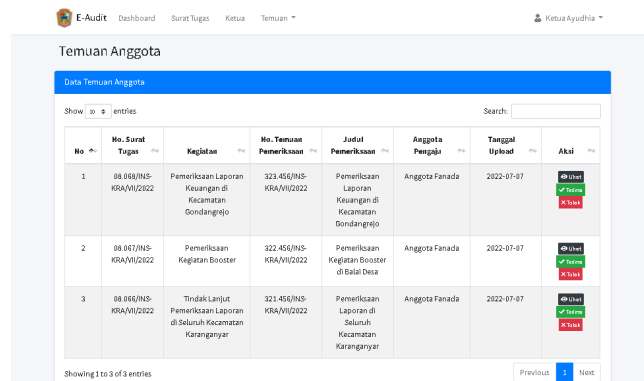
E-Audit Dashboard Surat Tugas Ketua Temuan ▾ Ketua Ayudhia ▾

Temuan Anggota

Data Temuan Anggota

Show 10 entries

Search:

| No | No. Surat Tugas | Kegiatan | No. Temuan Pemeriksaan | Judul Pemeriksaan | Anggota Pengaju | Tanggal Upload | Aksi |
|---|---|---|---|---|---|---|---|
| 1 | 08.068/INS-KRA/VII/2022 | Pemeriksaan Laporan Keuangan di Kecamatan Gondangrejo | 323.456/INS-KRA/VII/2022 | Pemeriksaan Laporan Keuangan di Kecamatan Gondangrejo | Anggota Fanada | 2022-07-07 | Lihat Terima Tolak |
| 2 | 08.067/INS-KRA/VII/2022 | Pemeriksaan Kegiatan Booster | 322.456/INS-KRA/VII/2022 | Pemeriksaan Kegiatan Booster di Balai Desa | Anggota Fanada | 2022-07-07 | Lihat Terima Tolak |
| 3 | 08.066/INS-KRA/VII/2022 | Tindak Lanjut Pemeriksaan Laporan di Seluruh Kecamatan Karanganyar | 321.456/INS-KRA/VII/2022 | Pemeriksaan Laporan di Seluruh Kecamatan Karanganyar | Anggota Fanada | 2022-07-07 | Lihat Terima Tolak |

Showing 1 to 3 of 3 entries

Previous 1 Next